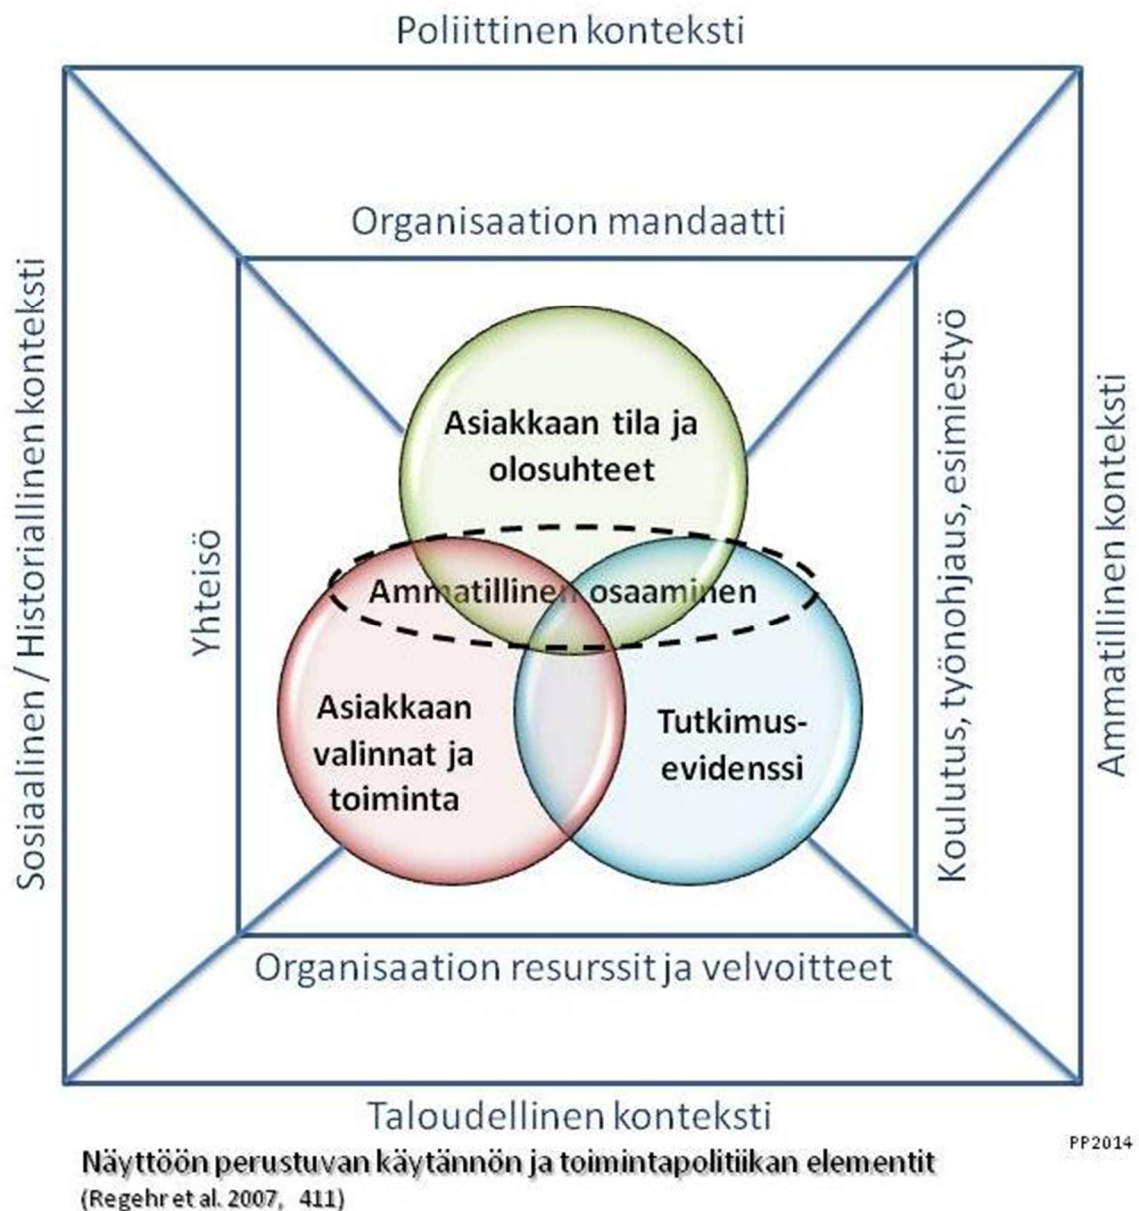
Poliittinen konteksti

Organisaation mandaatti

Sosiaalinen / Historiallinen konteksti

Yhteisö

Asiakkaan tila ja olosuhteet

Ammatillinen osaaminen

Asiakkaan valinnat ja toiminta

Tutkimusevidenssi

Koulutus, työnohjaus, esimiestyö

Ammatillinen konteksti

Organisaation resurssit ja velvoitteet

Taloudellinen konteksti

PP2014

Näyttöön perustuvan käytännön ja toimintapolitiikan elementit
(Regehr et al. 2007, 411)